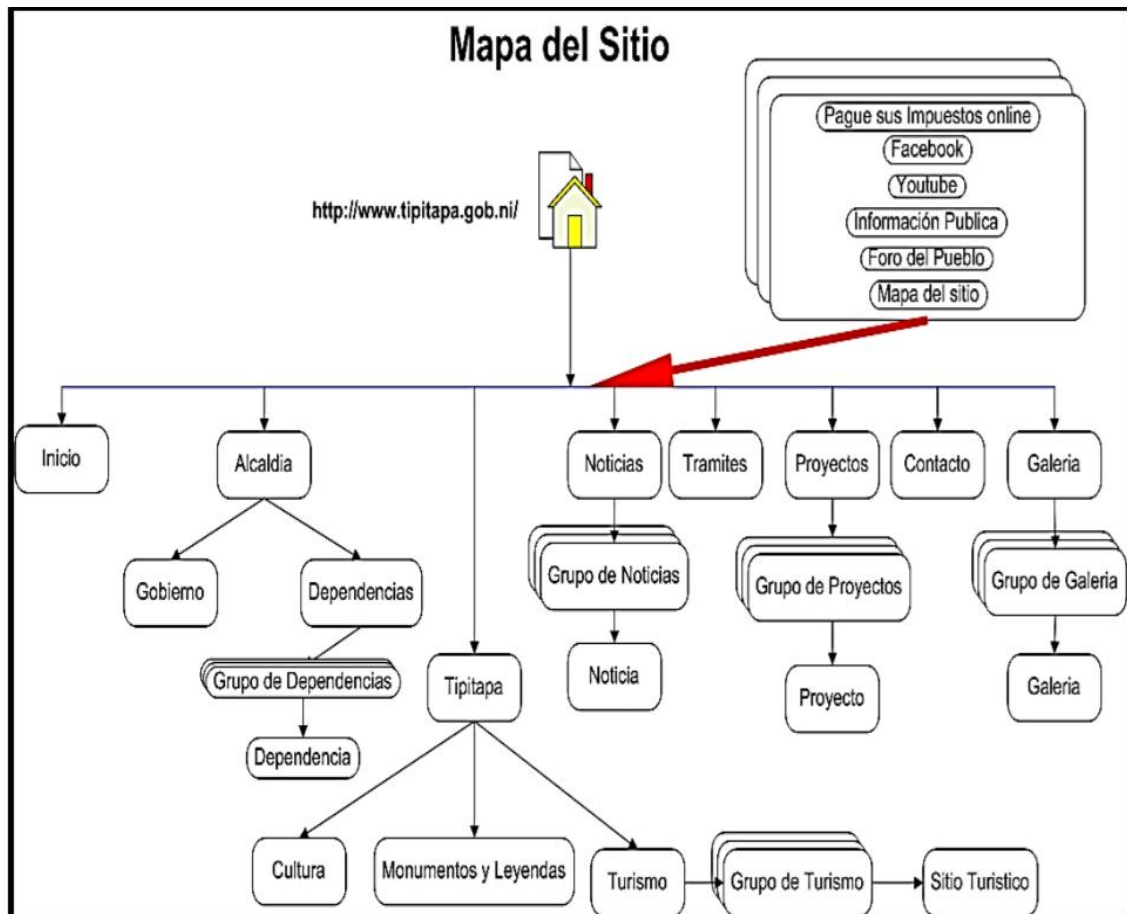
Mapa del Sitio

http://www.tipitapa.gob.ni/

Pague sus Impuestos online
Facebook
Youtube
Información Publica
Foro del Pueblo
Mapa del sitio

Inicio

Alcaldia

Gobierno

Dependencias

Grupo de Dependencias

Dependencia

Tipitapa

Cultura

Monumentos y Leyendas

Turismo

Grupo de Turismo

Sitio Turistico

Noticias

Grupo de Noticias

Noticia

Tramites

Proyectos

Grupo de Proyectos

Proyecto

Contacto

Galeria

Grupo de Galeria

Galeria